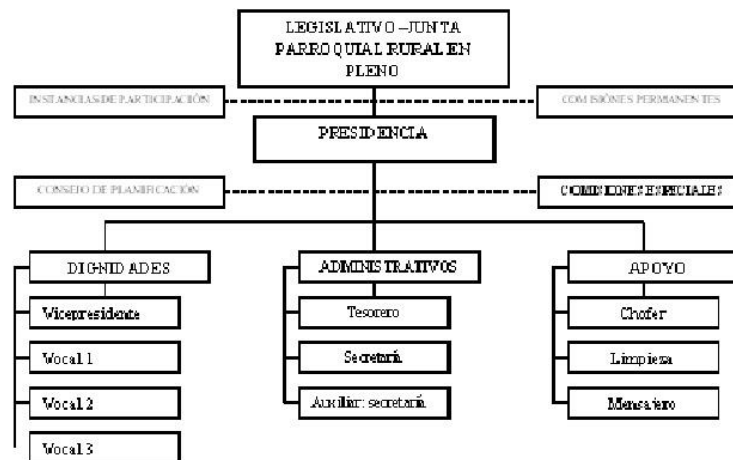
LEGISLATIVO –JUNTA PARROQUIAL RURAL EN PLENO

INSTANCIAS DE PARTICIPACIÓN

COMISIONES PERMANENTES

PRESIDENCIA

CONSEJO DE PLANIFICACIÓN

COMISIONES ESPECIALES

DIGNIDADES

Vicepresidente

Vocal 1

Vocal 2

Vocal 3

ADMINISTRATIVOS

Tesorero

Secretaría

Auxiliar secretaría

APOYO

Chofer

Limpieza

Mensajero